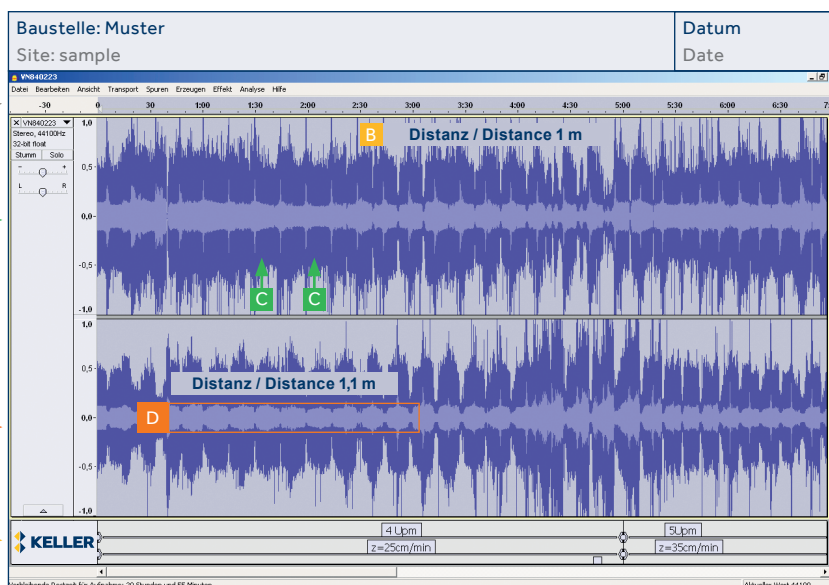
Baustelle: Muster
Site: sample

Datum
Date

VN840223

Datei Bearbeiten Ansicht Transport Spuren Erzeugen Effekt Analyse Hilfe

-30 0 30 1:00 1:30 2:00 2:30 3:00 3:30 4:00 4:30 5:00 5:30 6:00 6:30 7

VN840223
Stereo, 44100Hz
32-bit float
Stumm Solo
L R

1,0
0,5
0,0-
-0,5
-1,0

B Distanz / Distance 1 m

C C

1,0
0,5
0,0-
-0,5
-1,0

Distanz / Distance 1,1 m

D

KELLER

4 Upm
5Upm
z=25cm/min
z=35cm/min

Verbleibende Speicherplatz für Aufnahme: 30 Stunden und 55 Minuten
Aktueller Wert 44100